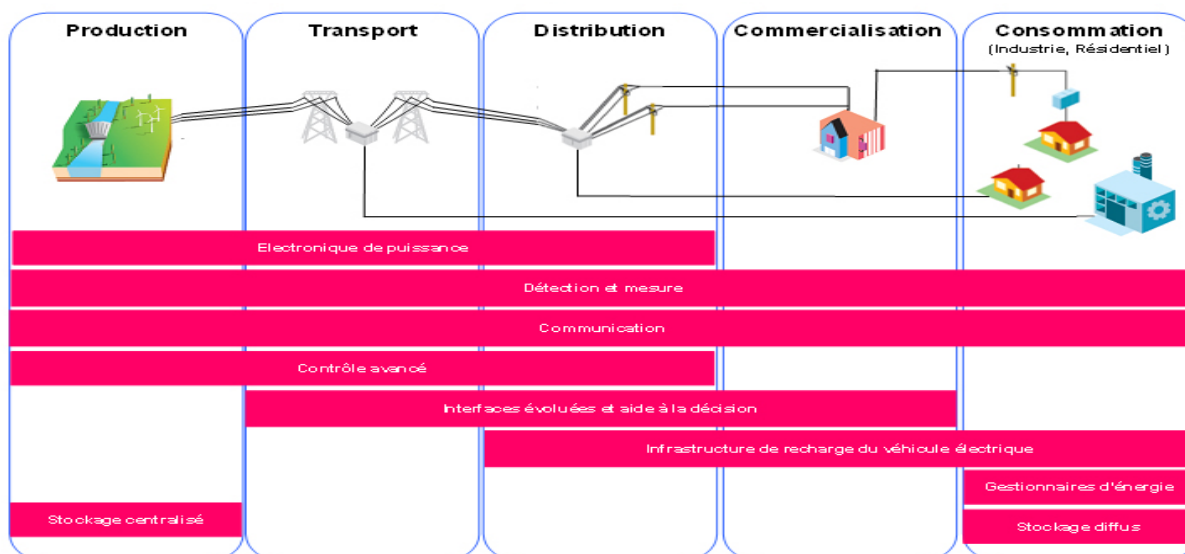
Production

Transport

Distribution

Commercialisation

Consommation
(Industrie, Résidentiel)

Electronique de puissance

Détection et mesure

Communication

Contrôle avancé

Interfaces évoluées et aide à la décision

Infrastructure de recharge du véhicule électrique

Gestionnaires d'énergie

Stockage centralisé

Stockage diffus